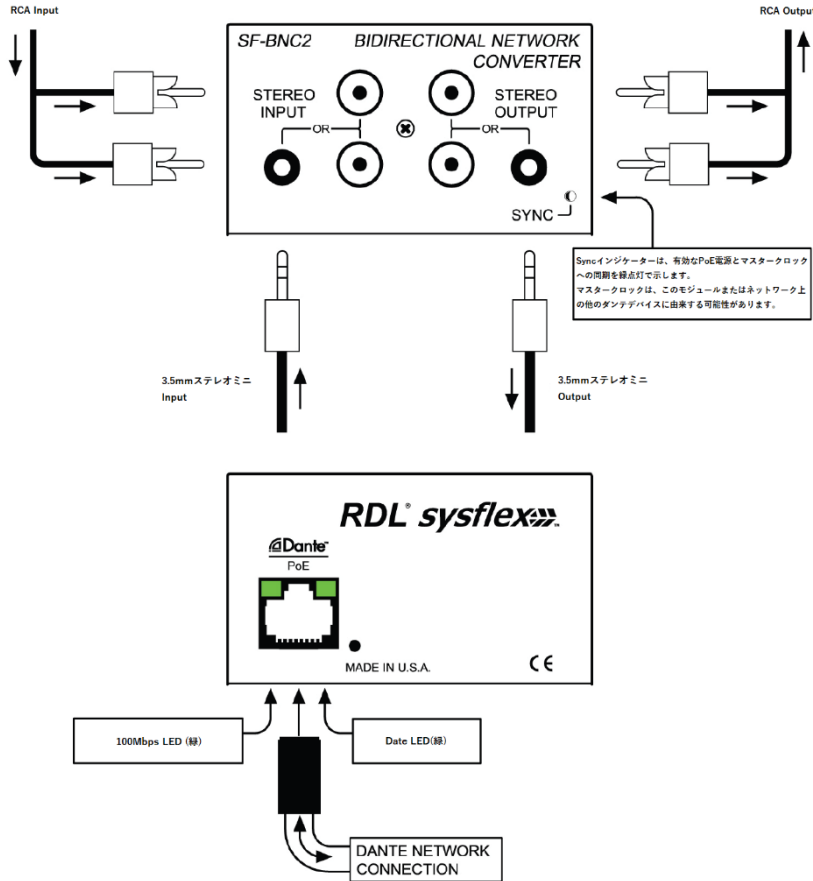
RCA Input

RCA Output

SF-BNC2

BIDIRECTIONAL NETWORK CONVERTER

STEREO INPUT

OR

STEREO OUTPUT

OR

SYNC

Syncインジケーターは、有効なPoE電源とマスタークロックへの同期を緑点灯で示します。
マスタークロックは、このモジュールまたはネットワーク上の他のダンテデバイスに由来する可能性があります。

3.5mmステレオミニ
Input

3.5mmステレオミニ
Output

RDL® sysflex™

Dante™

PoE

MADE IN U.S.A.

CE

100Mbps LED (緑)

Date LED(緑)

DANTE NETWORK CONNECTION